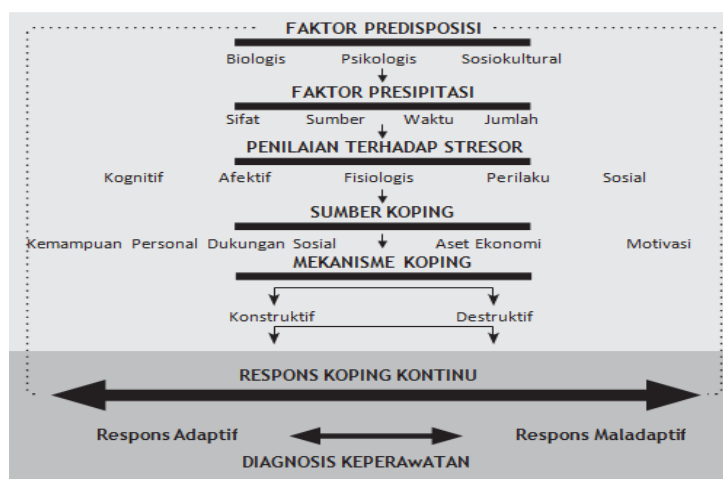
FAKTOR PREDISPOSISI

Biologis Psikologis Sosiokultural

FAKTOR PRESIPITASI

Sifat Sumber Waktu Jumlah

PENILAIAN TERHADAP STRESOR

Kognitif Afektif Fisiologis Perilaku Sosial

SUMBER KOPING

Kemampuan Personal Dukungan Sosial Aset Ekonomi Motivasi

MEKANISME KOPING

Konstruktif Destruktif

RESPONS KOPING KONTINU

Respons Adaptif Respons Maladaptif

DIAGNOSIS KEPERAwATAN